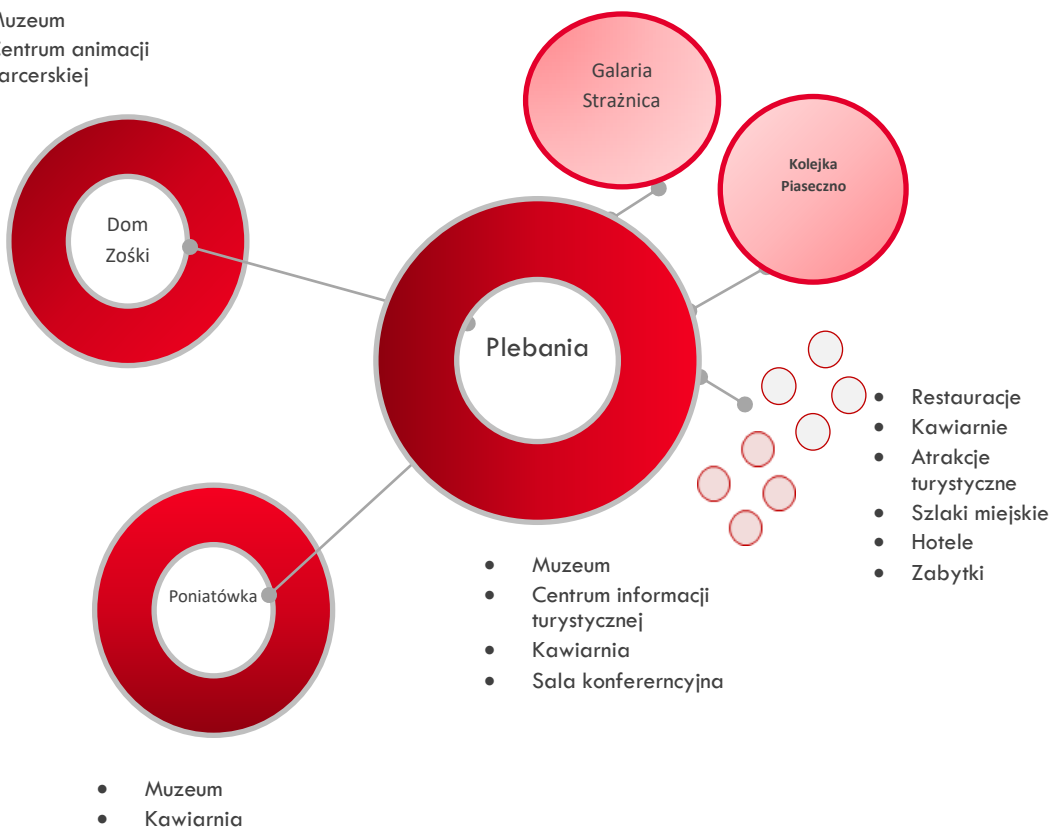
Muzeum
entrum animacji
arcerskiej

Dom
Zośki

Galaria
Strażnica

Kolejka
Piaseczno

Plebania

- Restauracje
- Kawiarnie
- Atrakcje turystyczne
- Szlaki miejskie
- Hotele
- Zabytki

Poniatówka

- Muzeum
- Centrum informacji turystycznej
- Kawiarnia
- Sala konfererncyjna

- Muzeum
- Kawiarnia